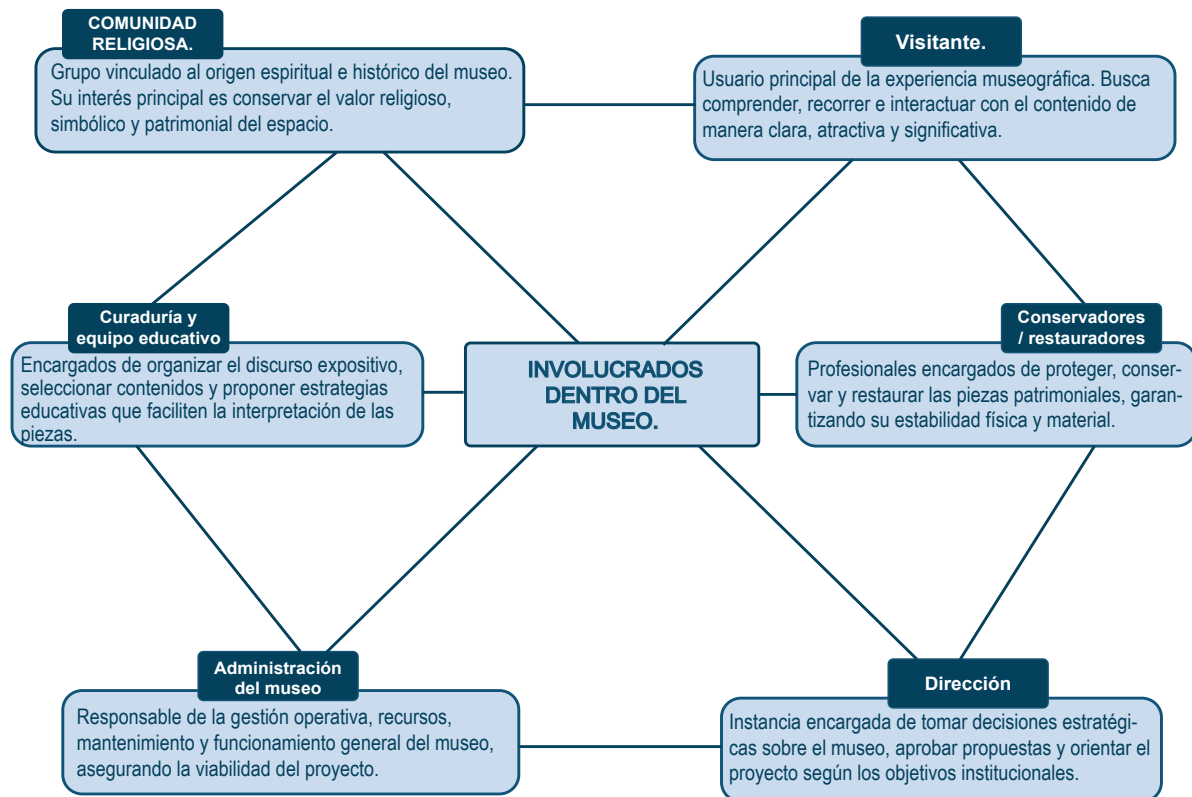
COMUNIDAD RELIGIOSA.

Grupo vinculado al origen espiritual e histórico del museo. Su interés principal es conservar el valor religioso, simbólico y patrimonial del espacio.

Visitante.

Usuario principal de la experiencia museográfica. Busca comprender, recorrer e interactuar con el contenido de manera clara, atractiva y significativa.

Curaduría y equipo educativo

Encargados de organizar el discurso expositivo, seleccionar contenidos y proponer estrategias educativas que faciliten la interpretación de las piezas.

INVOLUCRADOS DENTRO DEL MUSEO.

Conservadores / restauradores

Profesionales encargados de proteger, conservar y restaurar las piezas patrimoniales, garantizando su estabilidad física y material.

Administración del museo

Responsable de la gestión operativa, recursos, mantenimiento y funcionamiento general del museo, asegurando la viabilidad del proyecto.

Dirección

Instancia encargada de tomar decisiones estratégicas sobre el museo, aprobar propuestas y orientar el proyecto según los objetivos institucionales.